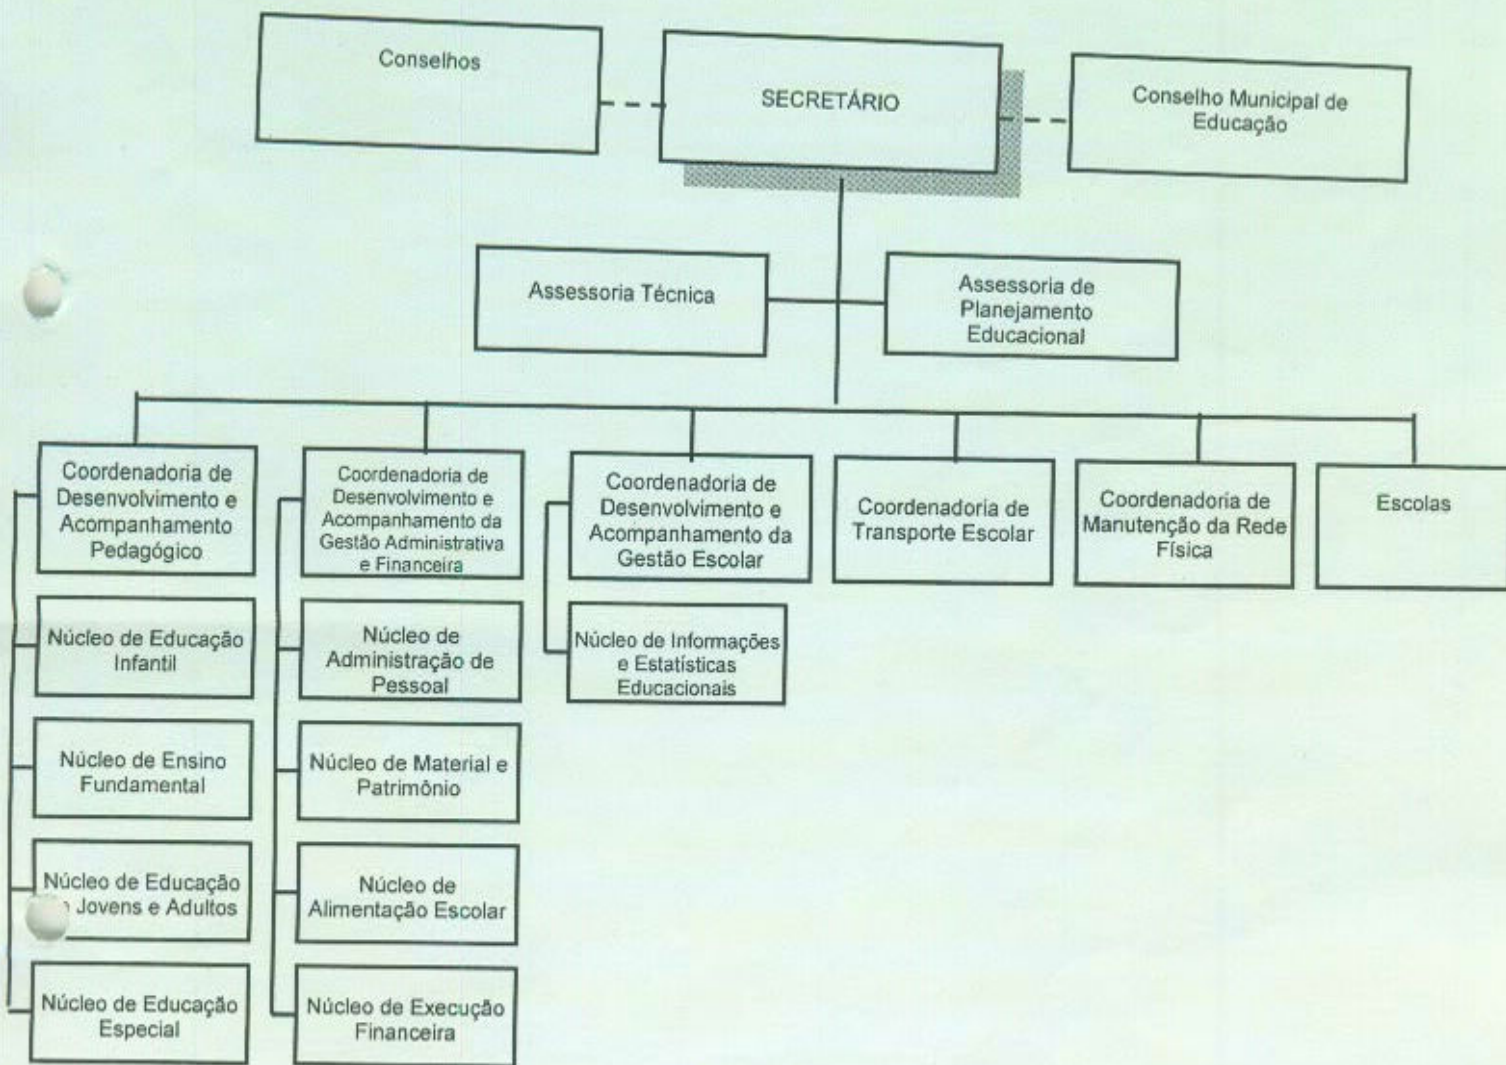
Conselhos

SECRETÁRIO

Conselho Municipal de Educação

Assessoria Técnica

Assessoria de Planejamento Educacional

Coordenadoria de Desenvolvimento e Acompanhamento Pedagógico

Núcleo de Educação Infantil

Núcleo de Ensino Fundamental

Núcleo de Educação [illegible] Jovens e Adultos

Núcleo de Educação Especial

Coordenadoria de Desenvolvimento e Acompanhamento da Gestão Administrativa e Financeira

Núcleo de Administração de Pessoal

Núcleo de Material e Patrimônio

Núcleo de Alimentação Escolar

Núcleo de Execução Financeira

Coordenadoria de Desenvolvimento e Acompanhamento da Gestão Escolar

Núcleo de Informações e Estatísticas Educacionais

Coordenadoria de Transporte Escolar

Coordenadoria de Manutenção da Rede Física

Escolas